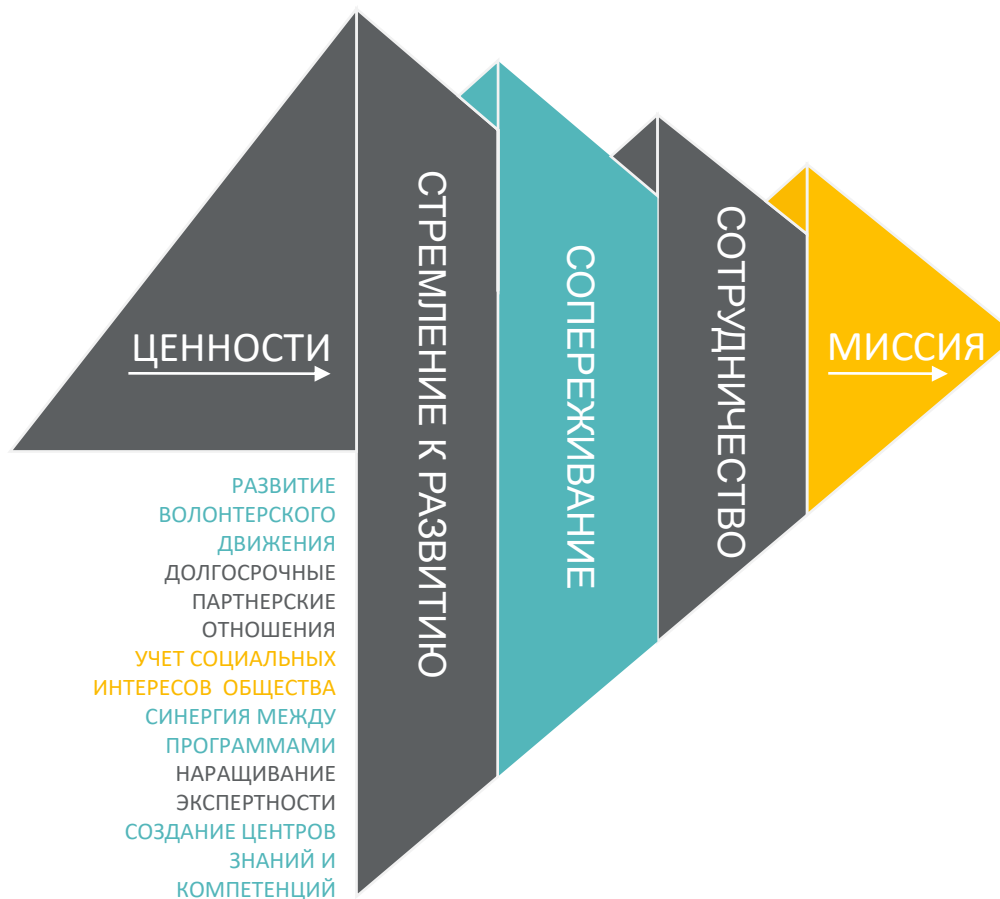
ЦЕННОСТИ

СТРЕМЛЕНИЕ К РАЗВИТИЮ

СОПЕРЕЖИВАНИЕ

СОТРУДНИЧЕСТВО

МИССИЯ

РАЗВИТИЕ ВОЛОНТЕРСКОГО ДВИЖЕНИЯ
ДОЛГОСРОЧНЫЕ ПАРТНЕРСКИЕ ОТНОШЕНИЯ
УЧЕТ СОЦИАЛЬНЫХ ИНТЕРЕСОВ ОБЩЕСТВА
СИНЕРГИЯ МЕЖДУ ПРОГРАММАМИ
НАРАЩИВАНИЕ ЭКСПЕРТНОСТИ
СОЗДАНИЕ ЦЕНТРОВ ЗНАНИЙ И КОМПЕТЕНЦИЙ